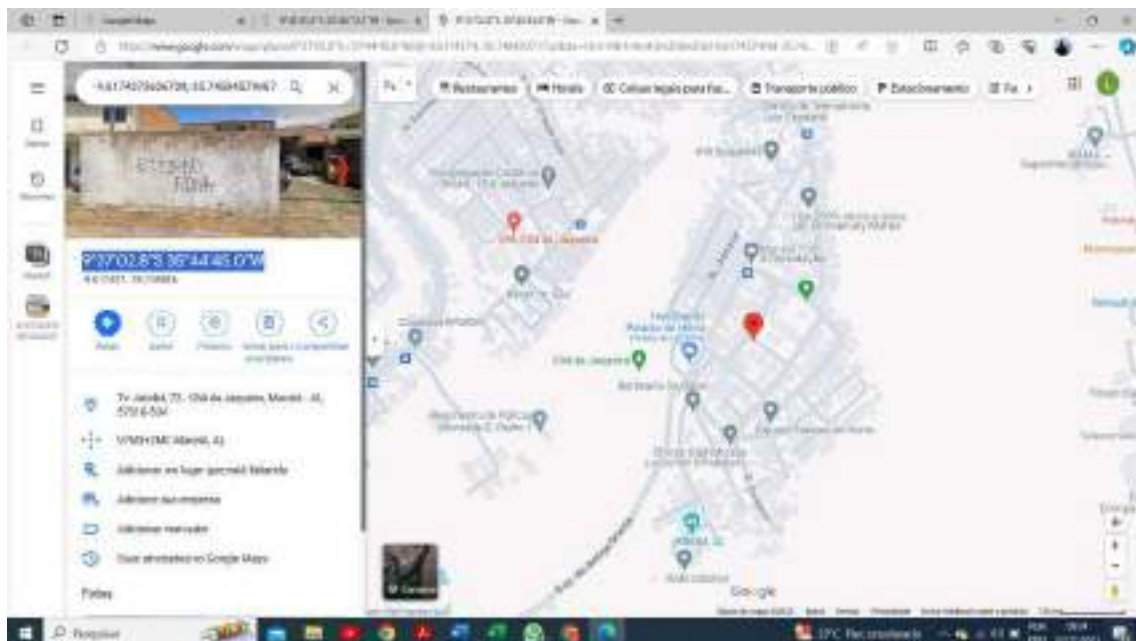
-9.617407...,-35.7458...  

9°37'02.8"S 35°44'45.0"W

Restaurantes | Hotéis | Caixas legais para fla... | Transporte público | Estacionamento

Rotas

Tv Jacobi, 72 - Vila de Jacarecica, Maceió - AL, 57016-504

VVM9+9MC Maceió, AL

Adicionar um lugar que está faltando

Adicionar sua empresa

Adicionar marcador

Suas atividades no Google Maps

Fotos

UPA Vila de Jacarecica

Vila de Jacarecica

Google

Camadas

Pesquisar

27°C Parc ensolarado

POR